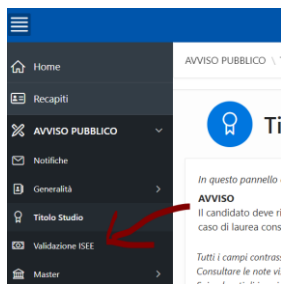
Home
Recapiti
AVVISO PUBBLICO
Notifiche
Generalità
Titolo Studio
Validazione ISEE
Master

AVVISO PUBBLICO \

Ti

In questo pannello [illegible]
AVVISO
Il candidato deve ri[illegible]
caso di laurea cons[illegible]

Tutti i campi contras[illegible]
Consultare le note vi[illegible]